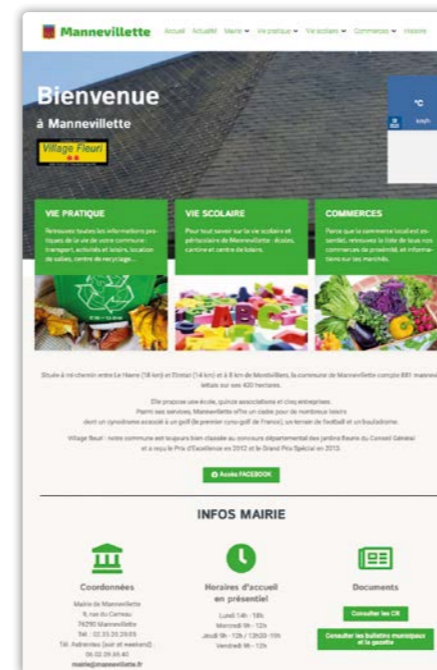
Mannevillette

Accueil Actualité Mairie ▾ Vie pratique ▾ Vie scolaire ▾ Commerces ▾ Histoire

Bienvenue

à Mannevillette

Village Fleuri

°C

km/h

VIE PRATIQUE

Retrouvez toutes les informations pratiques de la vie de votre commune : transport, activités et loisirs, location de salles, centre de recyclage...

VIE SCOLAIRE

Pour tout savoir sur la vie scolaire et périscolaire de Mannevillette : écoles, cantine et centre de loisirs.

COMMERCES

Parce que le commerce local est essentiel, retrouvez la liste de tous nos commerces de proximité, et informations sur les marchés.

Située à mi-chemin entre Le Havre (18 km) et Étretat (14 km) et à 8 km de Montivilliers, la commune de Mannevillette compte 881 mannevillettais sur ses 400 hectares.

Elle propose une école, quinze associations et cinq entreprises.
Parmi ses services, Mannevillette offre un cadre pour de nombreux loisirs dont un cynodrome associé à un golf (le premier cyno-golf de France), un terrain de football et un boulodrome.

Village fleuri : notre commune est toujours bien classée au concours départemental des jardins fleuris du Conseil Général et a reçu le Prix d'Excellence en 2012 et le Grand Prix Spécial en 2013.

Accès FACEBOOK

INFOS MAIRIE

Coordonnées

Mairie de Mannevillette
9, rue du Carreau
76290 Mannevillette
Tél. : 02.35.20.29.65
Tél. Astreintes (soir et weekend) : 06.02.29.65.40
mairie@mannevillette.fr

Horaires d'accueil en présentiel

Lundi 14h - 18h
Mercredi 9h - 12h
Jeudi 9h - 12h / 13h30-19h
Vendredi 9h - 12h

Documents

Consulter les CR

Consulter les bulletins municipaux et la gazette